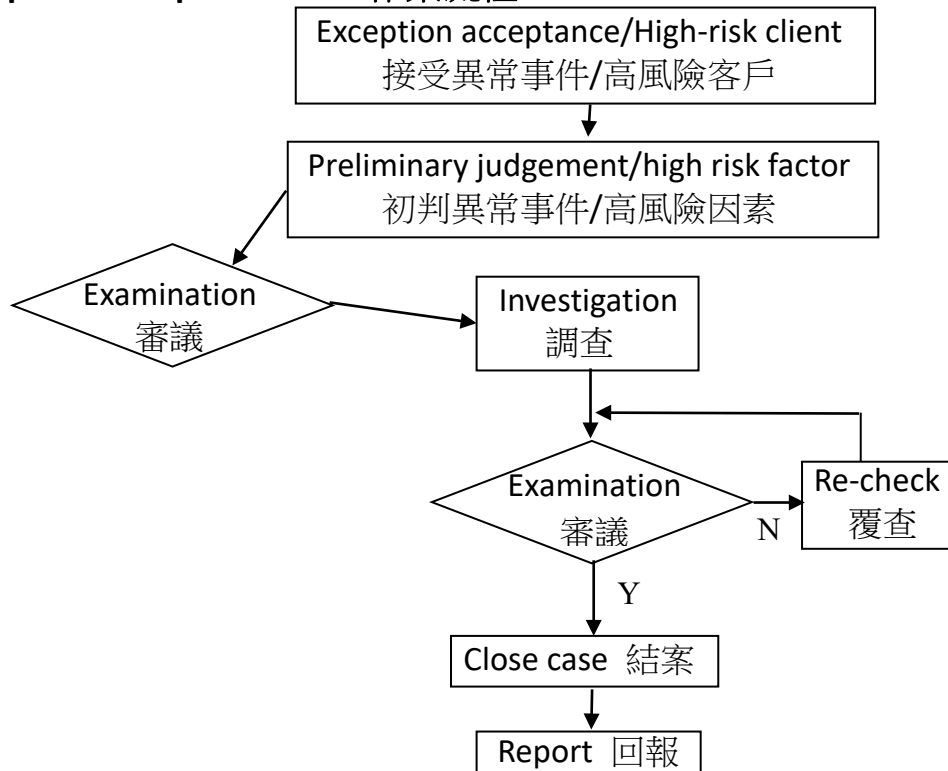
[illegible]

Exception acceptance/High-risk client
接受異常事件/高風險客戶

Preliminary judgement/high risk factor
初判異常事件/高風險因素

Examination
審議

Investigation
調查

Examination
審議

N

Re-check
覆查

Y

Close case 結案

Report 回報